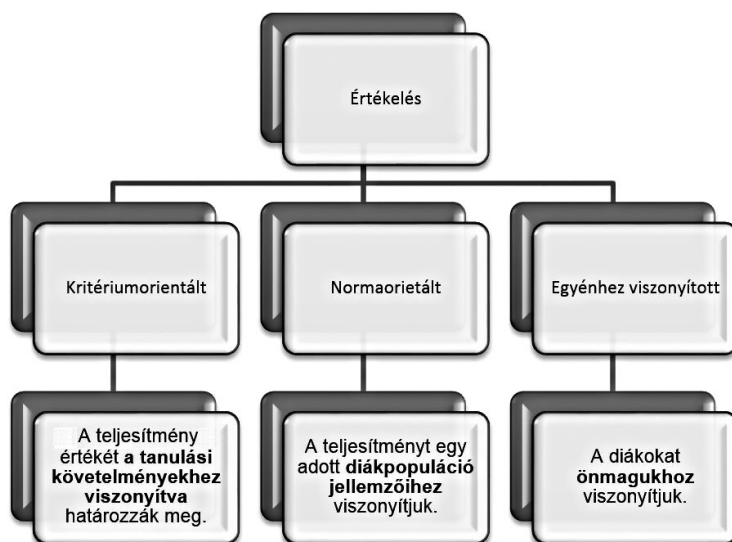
Értékelés

Kritériumorientált

A teljesítmény értékét a tanulási követelményekhez viszonyítva határozzák meg.

Normaorietált

A teljesítményt egy adott diákpopuláció jellemzőihez viszonyítjuk.

Egyénhez viszonyított

A diákokat önmagukhoz viszonyítjuk.